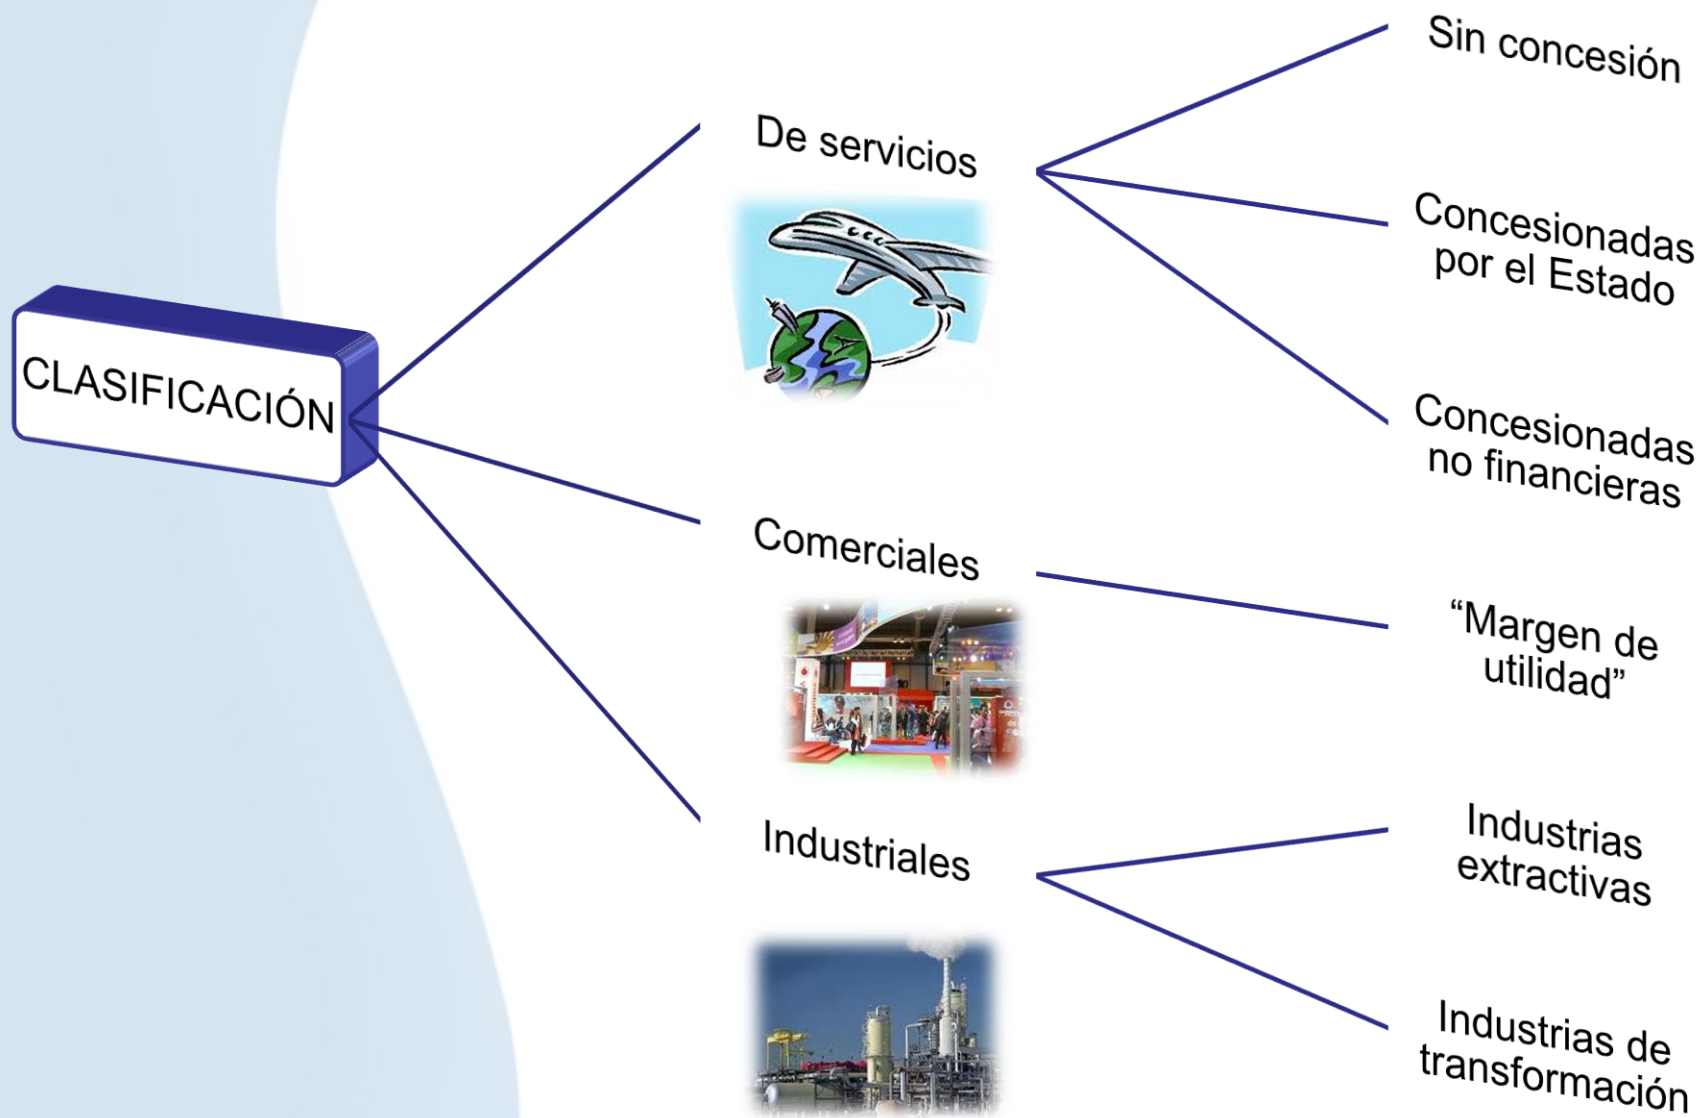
CLASIFICACIÓN

De servicios

Sin concesión

Concesionadas por el Estado

Concesionadas no financieras

Comerciales

"Margen de utilidad"

Industriales

Industrias extractivas

Industrias de transformación